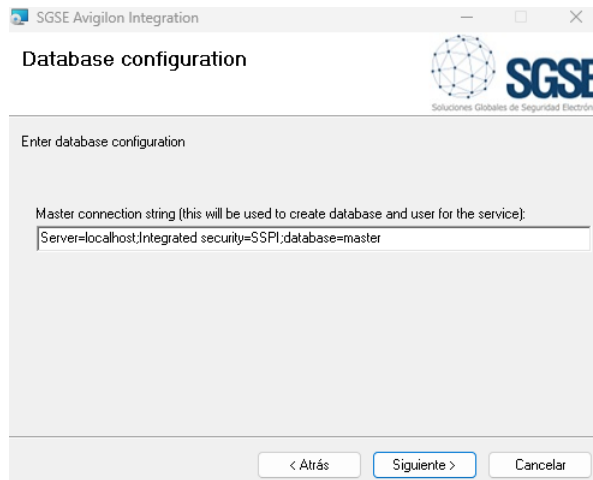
SGSE Avigilon Integration

Database configuration

SGSE
Soluciones Globales de Seguridad Electrón

Enter database configuration

Master connection string (this will be used to create database and user for the service):

Server=localhost;Integrated security=SSPI;database=master

< Atrás
Siguiente >
Cancelar